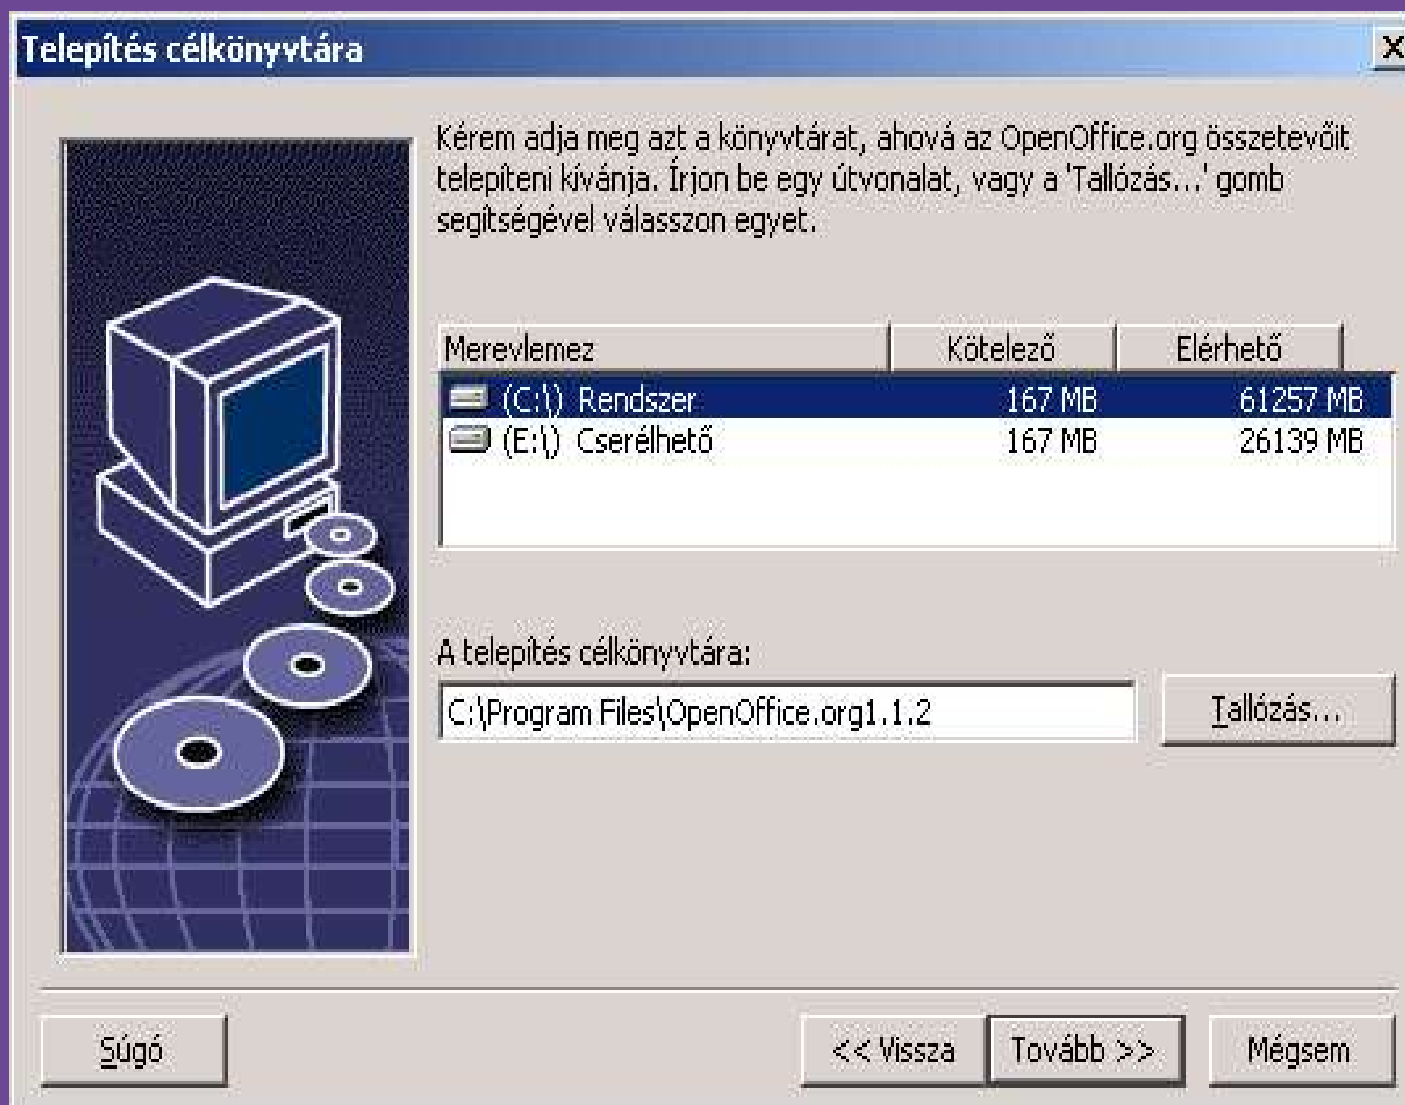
Telepítés célkönyvtára

X

Kérem adja meg azt a könyvtárat, ahová az OpenOffice.org összetevőit telepíteni kívánja. Írjon be egy útvonalat, vagy a 'Tallózás...' gomb segítségével válasszon egyet.

| Merevlemez | Kötelező | Elérhető |
|---|---|---|
| (C:\) Rendszer | 167 MB | 61257 MB |
| (E:\) Cserélhető | 167 MB | 26139 MB |

A telepítés célkönyvtára:

C:\Program Files\OpenOffice.org1.1.2

Tallózás...

Súgó

<< Vissza

Tovább >>

Mégsem